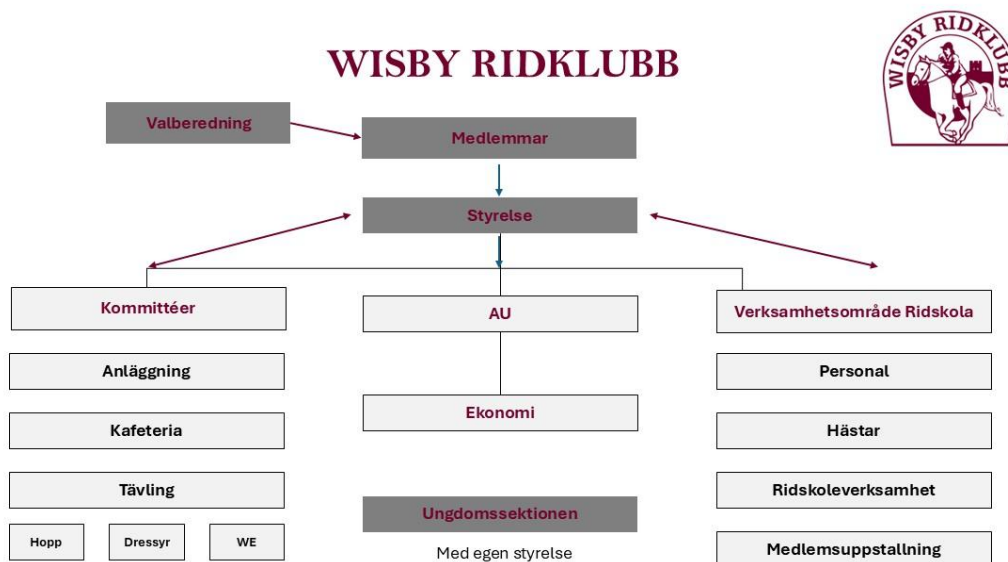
WISBY RIDKLUBB

WISBY RIDKLUBB

Valberedning

Medlemmar

Styrelse

Kommittéer

AU

Verksamhetsområde Ridskola

Anläggning

Kafeteria

Tävling

Hopp

Dressyr

WE

Ekonomi

Ungdomssektionen

Med egen styrelse

Personal

Hästar

Ridskoleverksamhet

Medlemsuppstallning